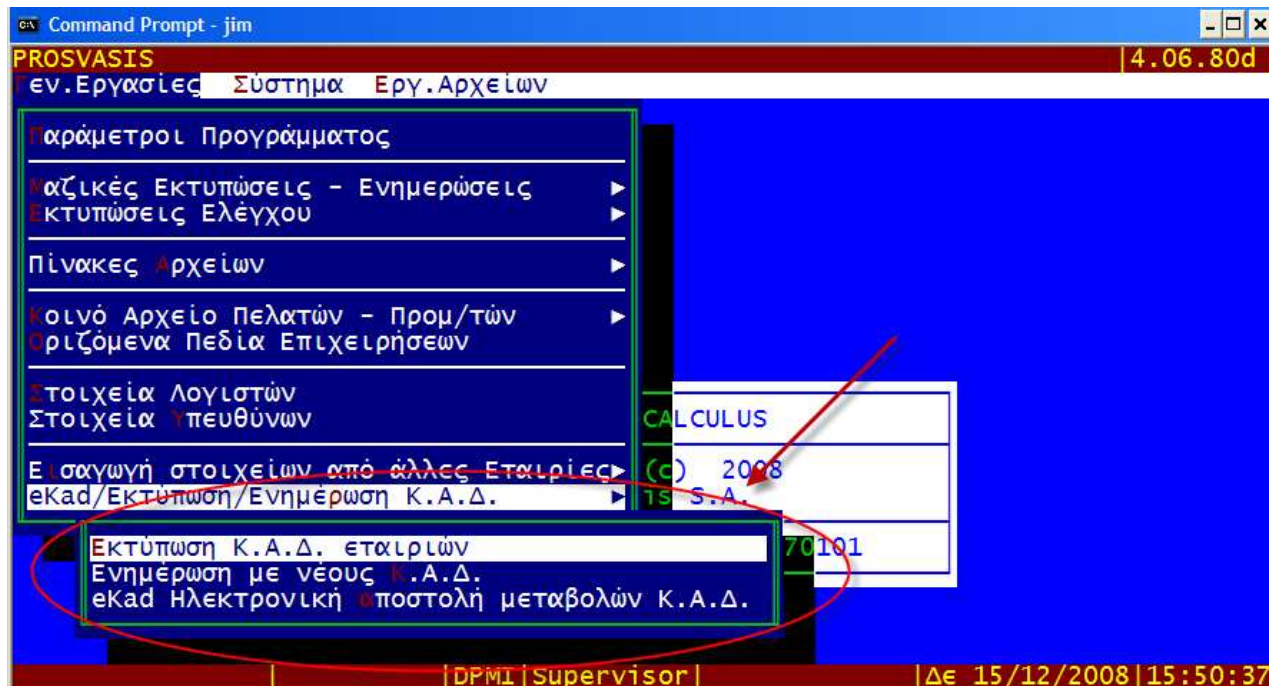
Command Prompt - jim

PROSVASIS |4.06.80d

Γεν.Εργασίες Σύστημα Εργ.Αρχείων

Παράμετροι Προγράμματος

Μαζικές Εκτυπώσεις - Ενημερώσεις ►
Εκτυπώσεις Ελέγχου ►

Πίνακες Αρχείων ►

Κοινό Αρχείο Πελατών - Προμ/τών ►
Οριζόμενα Πεδία Επιχειρήσεων

Στοιχεία Λογιστών
Στοιχεία Υπευθύνων

Εισαγωγή στοιχείων από άλλες Εταιρίες ►
eKad/Εκτύπωση/Ενημέρωση Κ.Α.Δ. ►

Εκτύπωση Κ.Α.Δ. εταιριών
Ενημέρωση με νέους Κ.Α.Δ.
eKad Ηλεκτρονική αποστολή μεταβολών Κ.Α.Δ.

CALCULUS
(c) 2008
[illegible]s S.A.
70101

|DPMI|Supervisor| |Δε 15/12/2008|15:50:37